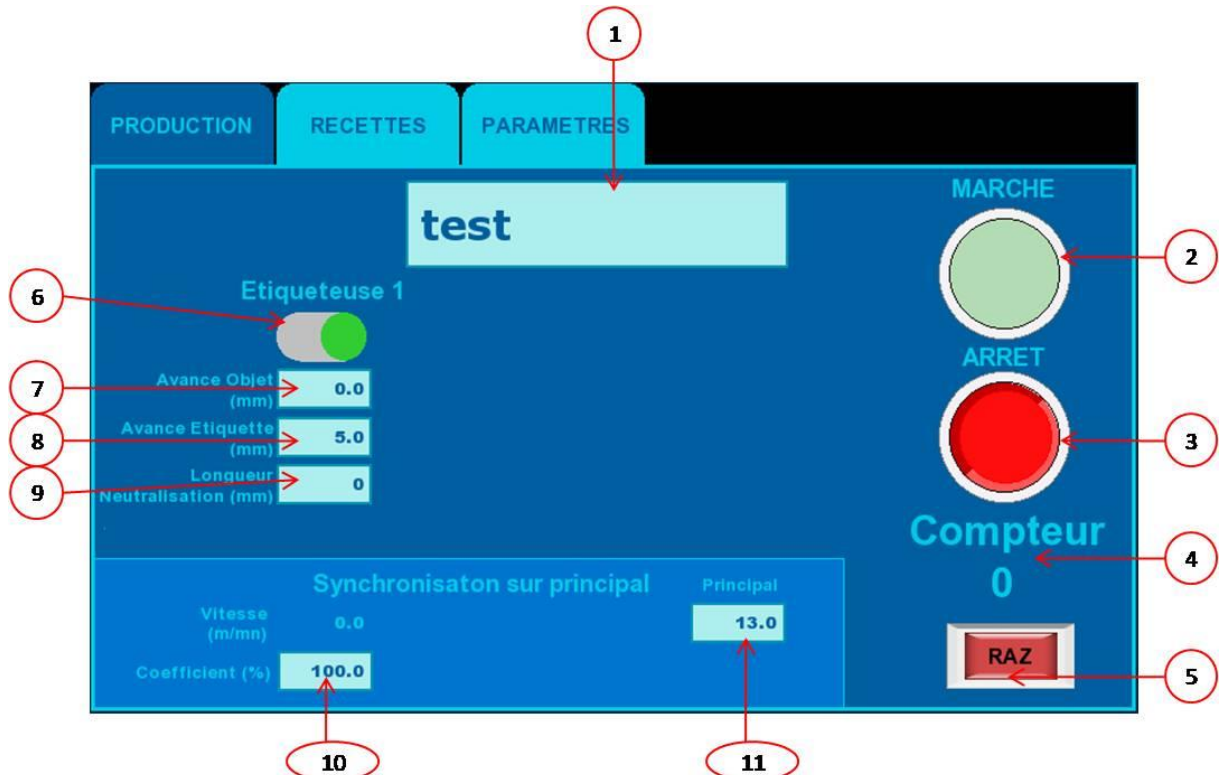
1

PRODUCTION RECETTES PARAMETRES

test

MARCHE

2

6

Etiqueteuse 1

ARRET

7

Avance Objet (mm) 0.0

8

Avance Etiquette (mm) 5.0

3

9

Longueur Neutralisation (mm) 0

Compteur
0

4

Synchronisaton sur principal

Principal

Vitesse (m/mn) 0.0

13.0

Coefficient (%) 100.0

RAZ

5

10

11